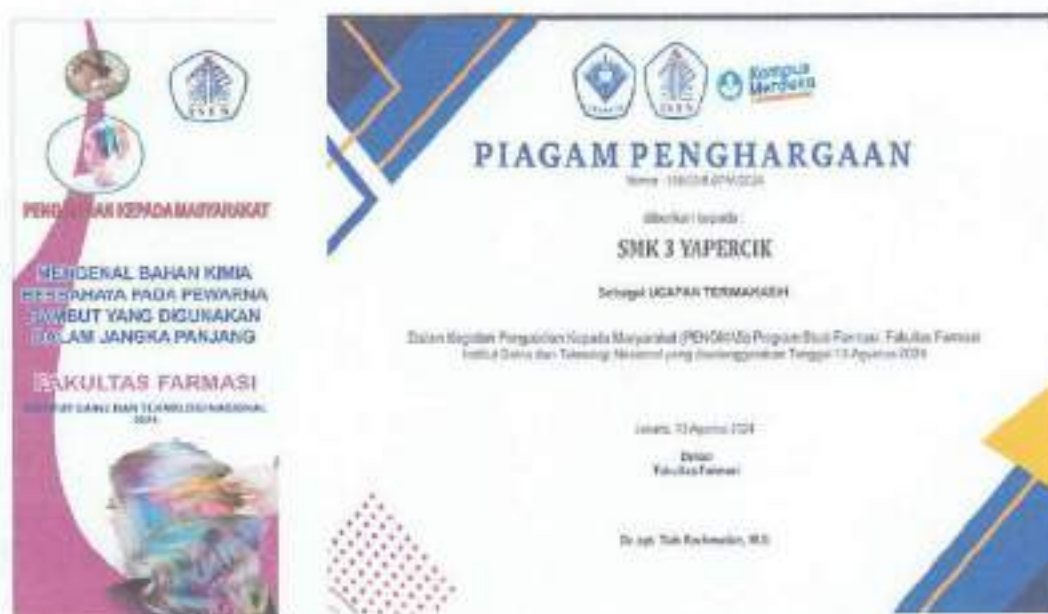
ISTN

PENG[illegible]AN KEPADA MASYARAKAT

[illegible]ENGENAL BAHAN KIMIA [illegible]BAHAYA PADA PEWARNA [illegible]MBUT YANG DIGUNAKAN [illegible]ALAM JANGKA PANJANG

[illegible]AKULTAS FARMASI

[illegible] SAINS DAN TEKNOLOGI NASIONAL 2024

ISTN

Kampus Merdeka

PIAGAM PENGHARGAAN

Nomor : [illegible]

diberikan kepada :

SMK 3 YAPERCIK

Sebagai UCAPAN TERIMAKASIH

Dalam Kegiatan Pengabdian Kepada Masyarakat (PENGMAS) Program Studi Farmasi, Fakultas Farmasi Institut Sains dan Teknologi Nasional yang diselenggarakan Tanggal 13 Agustus 2024

Jakarta, 13 Agustus 2024

Dekan Fakultas Farmasi

Dr. apt. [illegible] Rachmawati, M.Si